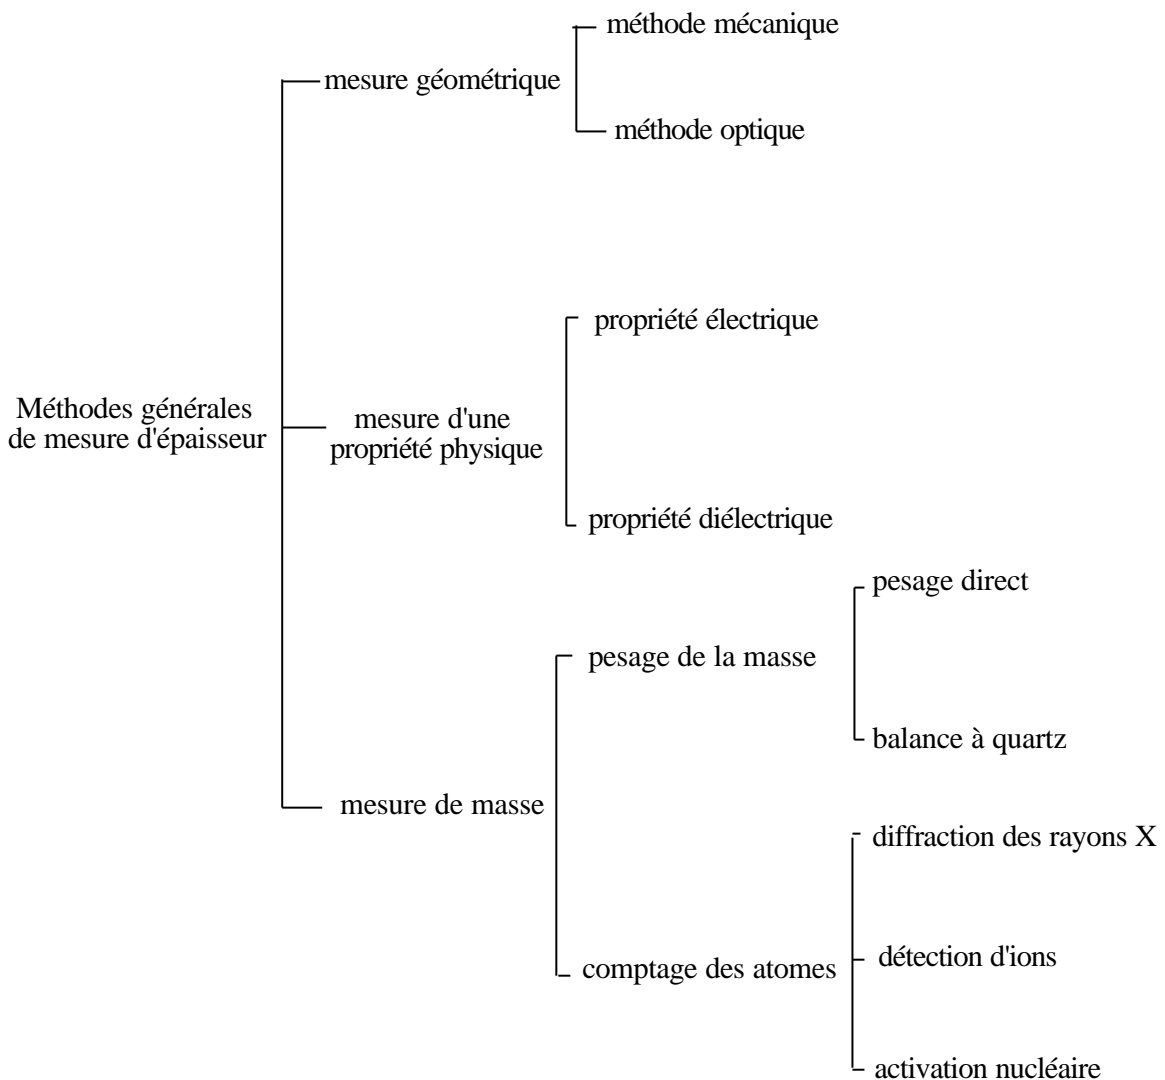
Méthodes générales de mesure d'épaisseur

mesure géométrique

méthode mécanique

méthode optique

mesure d'une propriété physique

propriété électrique

propriété diélectrique

mesure de masse

pesage de la masse

pesage direct

balance à quartz

comptage des atomes

diffraction des rayons X

détection d'ions

activation nucléaire